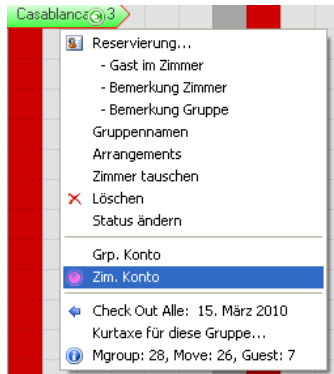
Casablanca 3

Reservierung...
- Gast im Zimmer
- Bemerkung Zimmer
- Bemerkung Gruppe
Gruppennamen
Arrangements
Zimmer tauschen
Löschen
Status ändern

Grp. Konto
Zim. Konto

Check Out Alle: 15. März 2010
Kurtaxe für diese Gruppe...
Mgroup: 28, Move: 26, Guest: 7